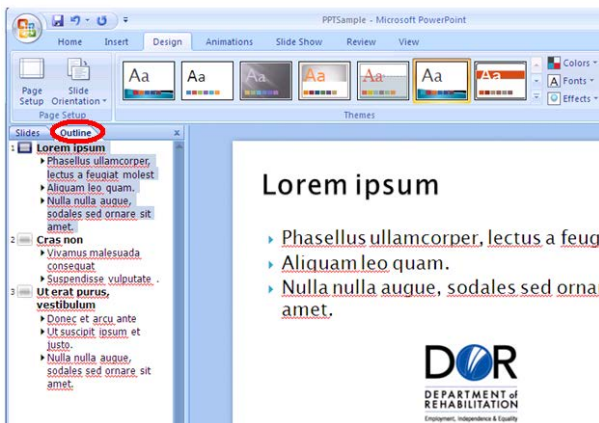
PPTSample - Microsoft PowerPoint

Home Insert Design Animations Slide Show Review View

Page Setup Slide Orientation
Page Setup

Aa Aa Aa Aa Aa Aa Aa
Themes

Colors
Fonts
Effects

Slides Outline x

1 Lorem ipsum
Phasellus ullamcorper, lectus a feugiat molest
Aliquam leo quam.
Nulla nulla augue, sodales sed ornare sit amet.

2 Cras non
Vivamus malesuada consequat
Suspendisse vulputate .

3 Ut erat purus, vestibulum
Donec et arcu ante
Ut suscipit ipsum et justo.
Nulla nulla augue, sodales sed ornare sit amet.

Lorem ipsum

Phasellus ullamcorper, lectus a feug
Aliquam leo quam.
Nulla nulla augue, sodales sed ornar amet.

DOR
DEPARTMENT of REHABILITATION
Employment, Independence & Equality